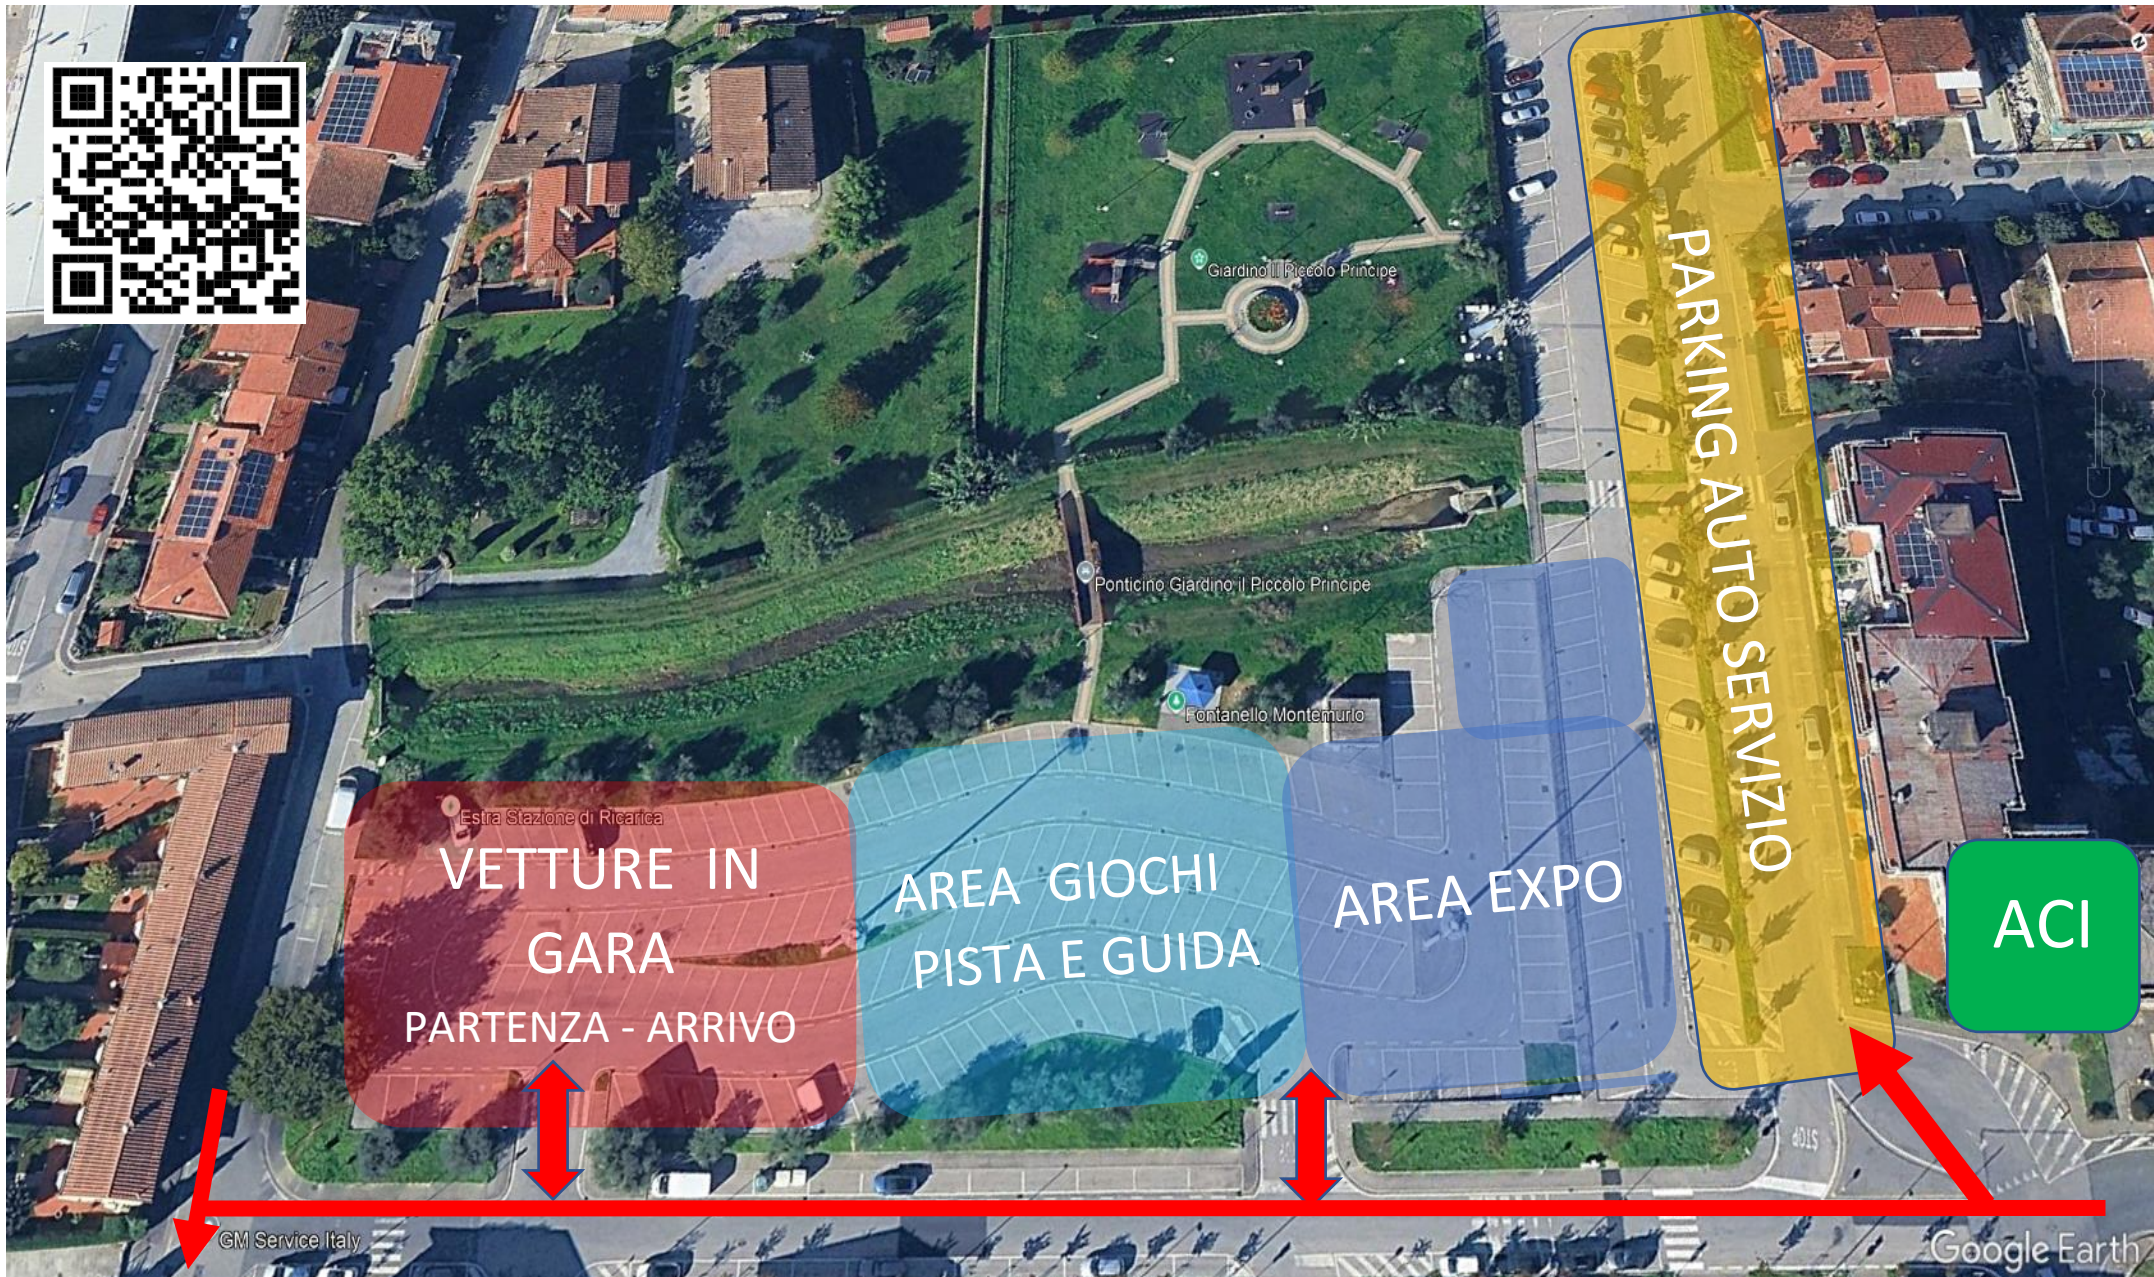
Giardino Il Piccolo Principe

PARKING AUTO SERVIZIO

Ponticino Giardino il Piccolo Principe

Fontanello Montemurlo

Estra Stazione di Ricarica

VETTURE IN GARA

PARTENZA - ARRIVO

AREA GIOCHI PISTA E GUIDA

AREA EXPO

ACI

STOP

GM Service Italy

Google Earth